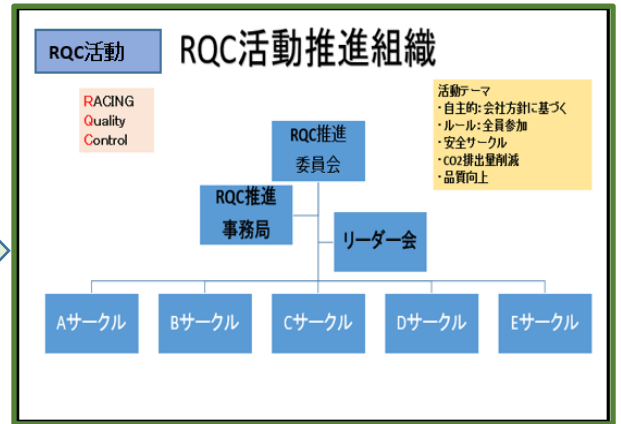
RQC活動

RQC活動推進組織

RACING
Quality
Control

活動テーマ
・自主的：会社方針に基づく
・ルール：全員参加
・安全サークル
・CO2排出量削減
・品質向上

RQC推進
委員会

RQC推進
事務局

リーダー会

Aサークル

Bサークル

Cサークル

Dサークル

Eサークル